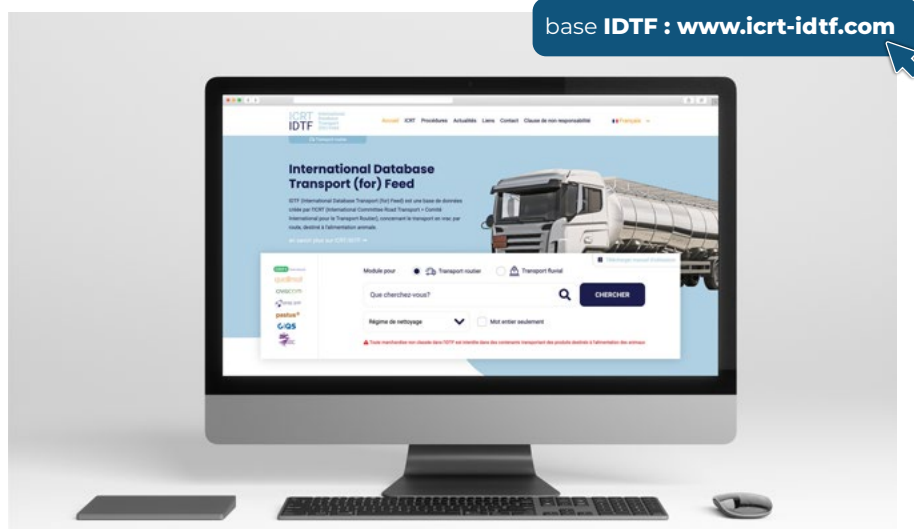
base **IDTF : www.icrt-idtf.com**

ICRT IDTF

Accueil ICRT Procédures Actualités Liens Contact Clause de non responsabilité Français

International Database Transport (for) Feed

IDTF (International Database Transport (for) Feed) est une base de données créée par l'ICRT (International Committee Road Transport = Comité International pour le Transport Routier), concernant le transport en vrac par route, destiné à l'alimentation animale.

En savoir plus sur ICRT-IDTF

Télécharger manuel d'utilisation

Module pour Transport routier Transport fluvial

Que cherchez-vous?

CHERCHER

Régime de nettoyage

Mot entier seulement

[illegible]